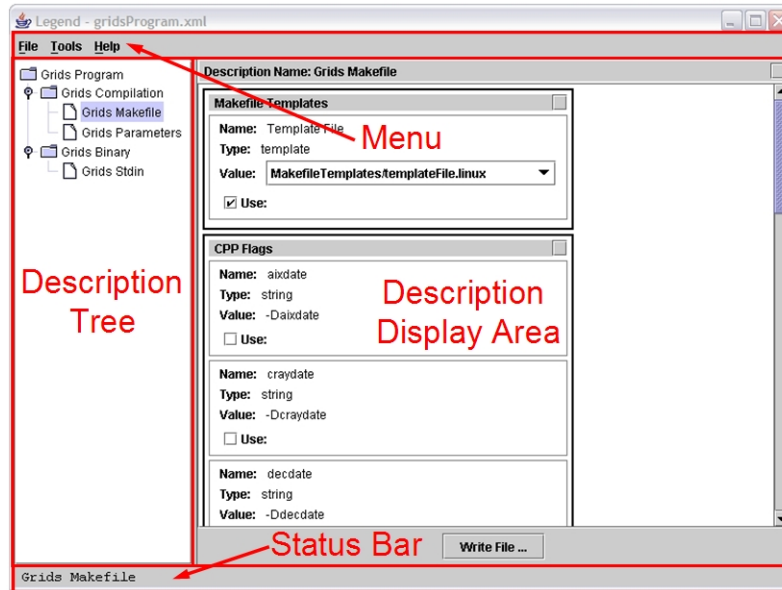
Legend - gridsProgram.xml

File Tools Help

Menu

Grids Program
Grids Compilation
Grids Makefile
Grids Parameters
Grids Binary
Grids Stdin

Description Tree

Description Name: Grids Makefile

Makefile Templates
Name: Template File
Type: template
Value: MakefileTemplates/templateFile.linux
Use:

CPP Flags
Name: aixdate
Type: string
Value: -Daixdate
Use:

Description Display Area

Name: craydate
Type: string
Value: -Dcraydate
Use:

Name: decdate
Type: string
Value: -Ddecdate

Status Bar

Write File ...

Grids Makefile